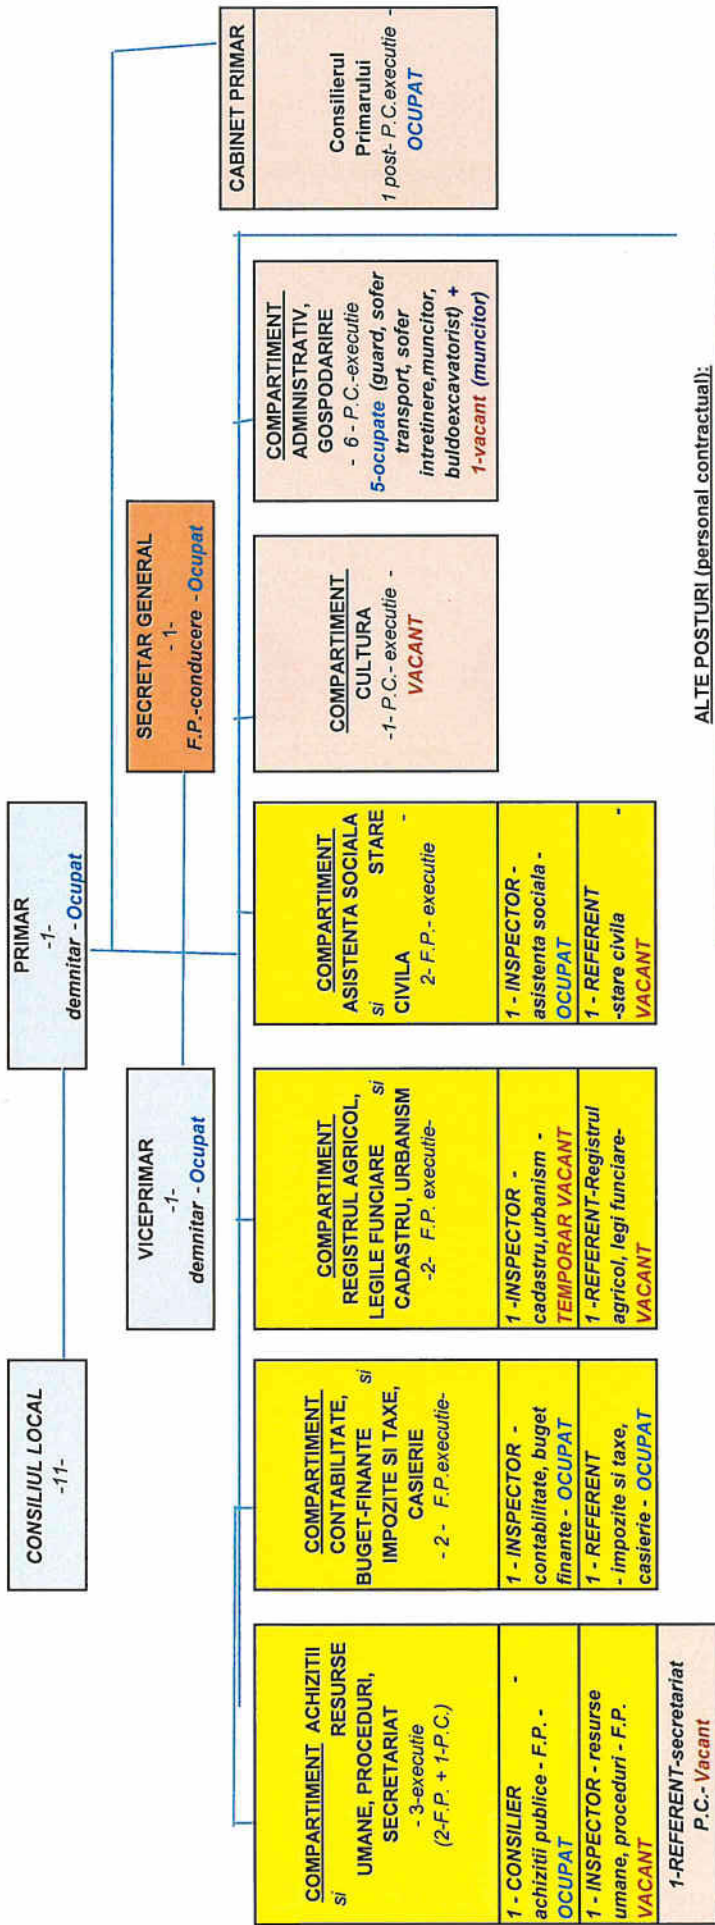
CONSILIUL LOCAL
-11-

PRIMAR
-1-
demnitar - Ocupat

VICEPRIMAR
-1-
demnitar - Ocupat

SECRETAR GENERAL
-1-
F.P.-conducere - Ocupat

CABINET PRIMAR

Consilierul Primarului
1 post- P.C.executie - OCUPAT

COMPARTIMENT ACHIZITII si RESURSE UMANE, PROCEDURI, SECRETARIAT
- 3-executie
(2-F.P. + 1-P.C.)

1 - CONSILIER - achizitii publice - F.P. - OCUPAT

1 - INSPECTOR - resurse umane, proceduri - F.P. VACANT

1-REFERENT-secretariat P.C.- Vacant

COMPARTIMENT CONTABILITATE, BUGET-FINANTE si IMPOZITE SI TAXE, CASIERIE
- 2 - F.P.executie-

1 -INSPECTOR - contabilitate, buget finante - OCUPAT

1 - REFERENT - impozite si taxe, casierie - OCUPAT

COMPARTIMENT REGISTRUL AGRICOL, LEGILE FUNCIARE si CADASTRU, URBANISM
-2- F.P. executie-

1 -INSPECTOR - cadastru,urbanism - TEMPORAR VACANT

1 -REFERENT-Registrul agricol, legi funciare- VACANT

COMPARTIMENT ASISTENTA SOCIALA si STARE CIVILA
- 2- F.P.- executie

1 - INSPECTOR - asistenta sociala - OCUPAT

1 - REFERENT - -stare civila VACANT

COMPARTIMENT CULTURA
-1- P.C.- executie - VACANT

COMPARTIMENT ADMINISTRATIV, GOSPODARIRE
- 6 - P.C.-executie
5-ocupate (guard, sofer transport, sofer intretinere,muncitor, buldoexcavatorist) + 1-vacant (muncitor)

ALTE POSTURI (personal contractual):